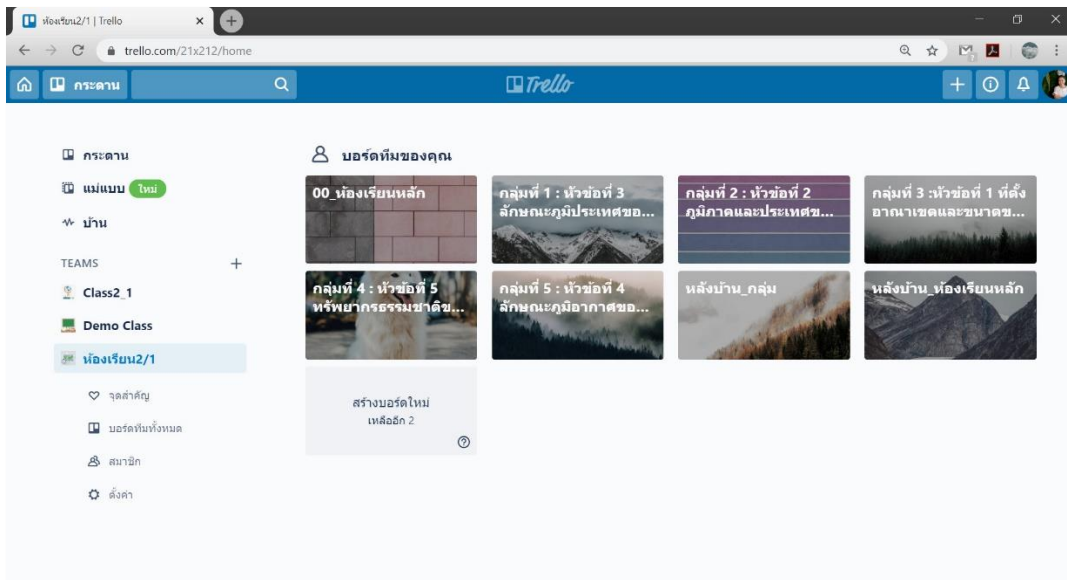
ห้องเรียน2/1 | Trello

trello.com/21x212/home

กระดาน

Trello

กระดาน

แม่แบบ ใหม่

บ้าน

TEAMS +

Class2_1

Demo Class

ห้องเรียน2/1

จุดสำคัญ

บอร์ดทีมทั้งหมด

สมาชิก

ตั้งค่า

บอร์ดทีมของคุณ

00_ห้องเรียนหลัก

กลุ่มที่ 1 : หัวข้อที่ 3 ลักษณะภูมิประเทศขอ...

กลุ่มที่ 2 : หัวข้อที่ 2 ภูมิภาคและประเทศข...

กลุ่มที่ 3 :หัวข้อที่ 1 ที่ตั้ง อาณาเขตและขนาดข...

กลุ่มที่ 4 : หัวข้อที่ 5 ทรัพยากรธรรมชาติข...

กลุ่มที่ 5 : หัวข้อที่ 4 ลักษณะภูมิอากาศขอ...

หลังบ้าน_กลุ่ม

หลังบ้าน_ห้องเรียนหลัก

สร้างบอร์ดใหม่
เหลืออีก 2